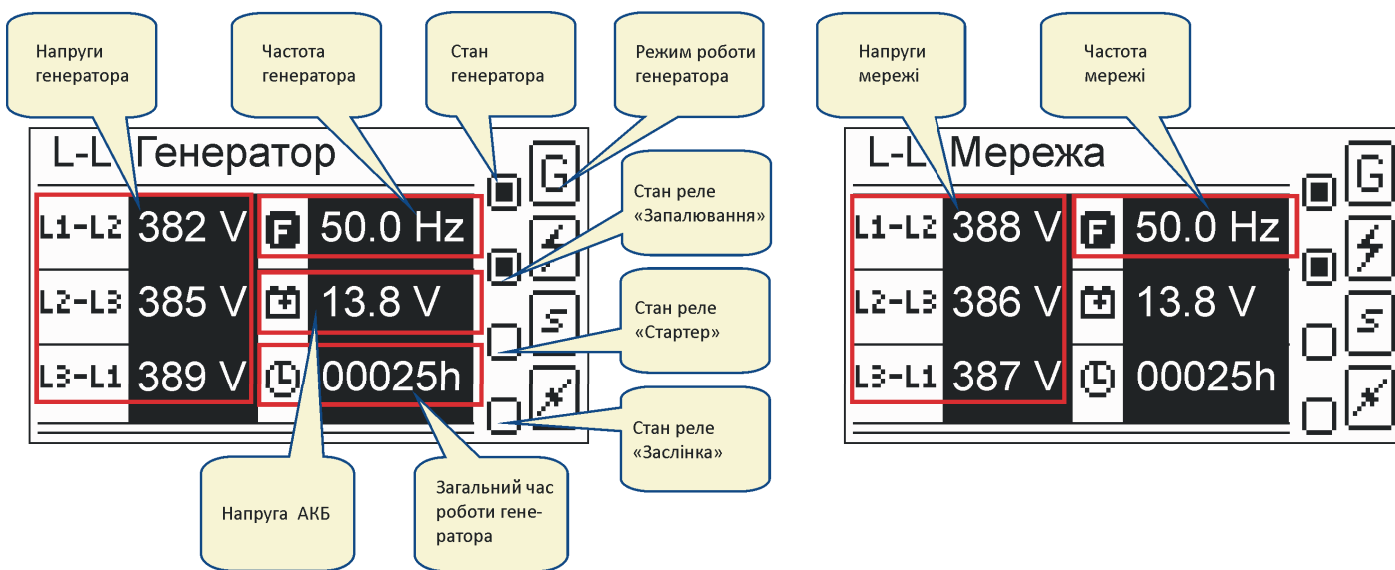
Напруги генератора

Частота генератора

Стан генератора

Режим роботи генератора

L-L Генератор

G

L1-L2 382 V

F 50.0 Hz

Стан реле «Запалювання»

L2-L3 385 V

13.8 V

L3-L1 389 V

00025h

Стан реле «Стартер»

Стан реле «Заслінка»

Напруга АКБ

Загальний час роботи генератора

Напруги мережі

Частота мережі

L-L Мережа

G

L1-L2 388 V

F 50.0 Hz

L2-L3 386 V

13.8 V

L3-L1 387 V

00025h